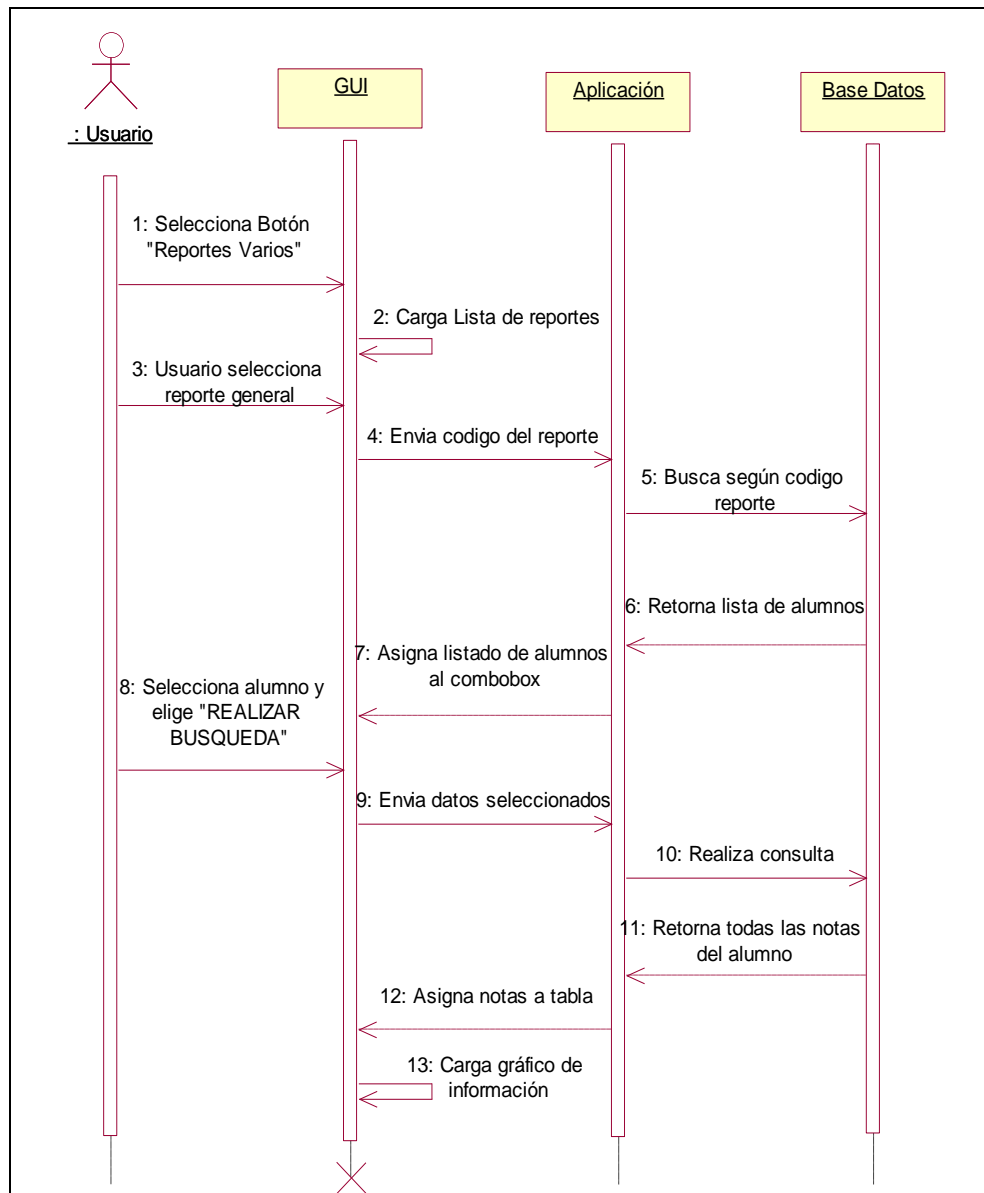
: Usuario

GUI

Aplicación

Base Datos

1: Selecciona Botón "Reportes Varios"

2: Carga Lista de reportes

3: Usuario selecciona reporte general

4: Envia codigo del reporte

5: Busca según codigo reporte

6: Retorna lista de alumnos

7: Asigna listado de alumnos al combobox

8: Selecciona alumno y elige "REALIZAR BUSQUEDA"

9: Envia datos seleccionados

10: Realiza consulta

11: Retorna todas las notas del alumno

12: Asigna notas a tabla

13: Carga gráfico de información